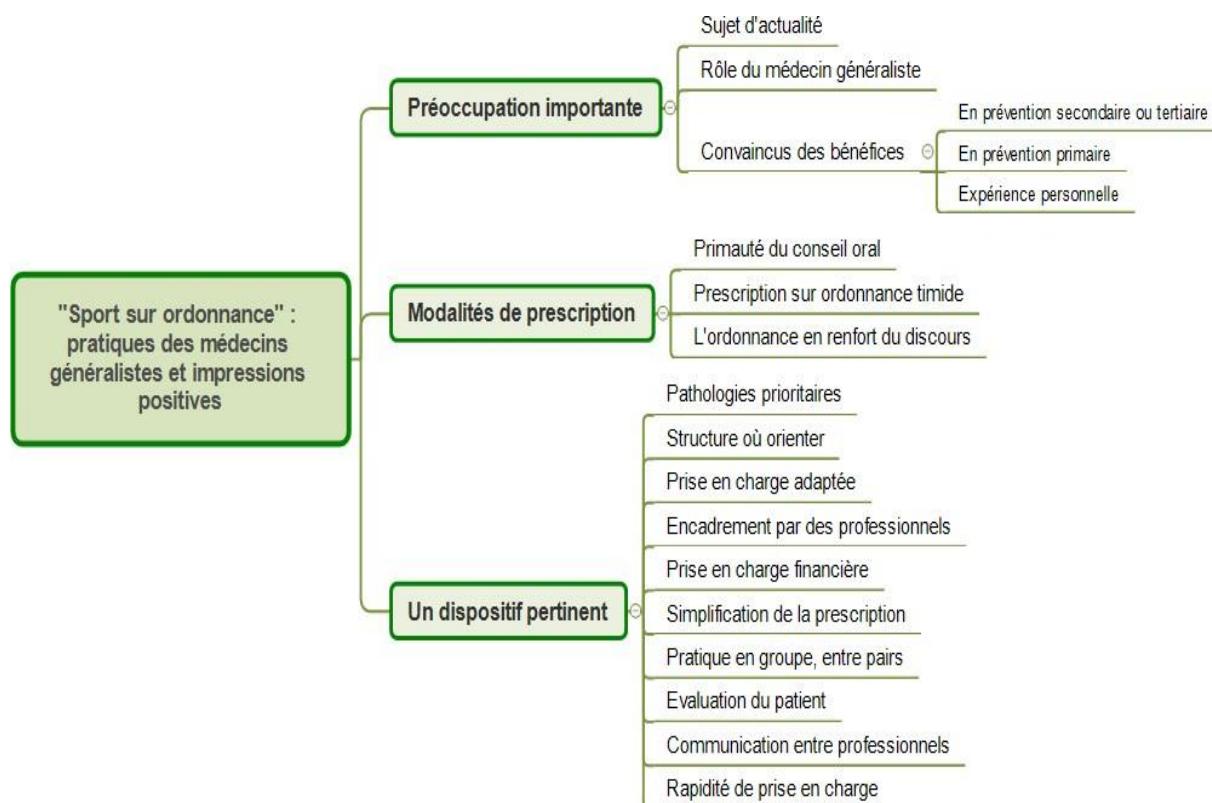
"Sport sur ordonnance" : pratiques des médecins généralistes et impressions positives

Préoccupation importante

Sujet d'actualité

Rôle du médecin généraliste

Convaincus des bénéfices

En prévention secondaire ou tertiaire

En prévention primaire

Expérience personnelle

Modalités de prescription

Primauté du conseil oral

Prescription sur ordonnance timide

L'ordonnance en renfort du discours

Un dispositif pertinent

Pathologies prioritaires

Structure où orienter

Prise en charge adaptée

Encadrement par des professionnels

Prise en charge financière

Simplification de la prescription

Pratique en groupe, entre pairs

Evaluation du patient

Communication entre professionnels

Rapidité de prise en charge